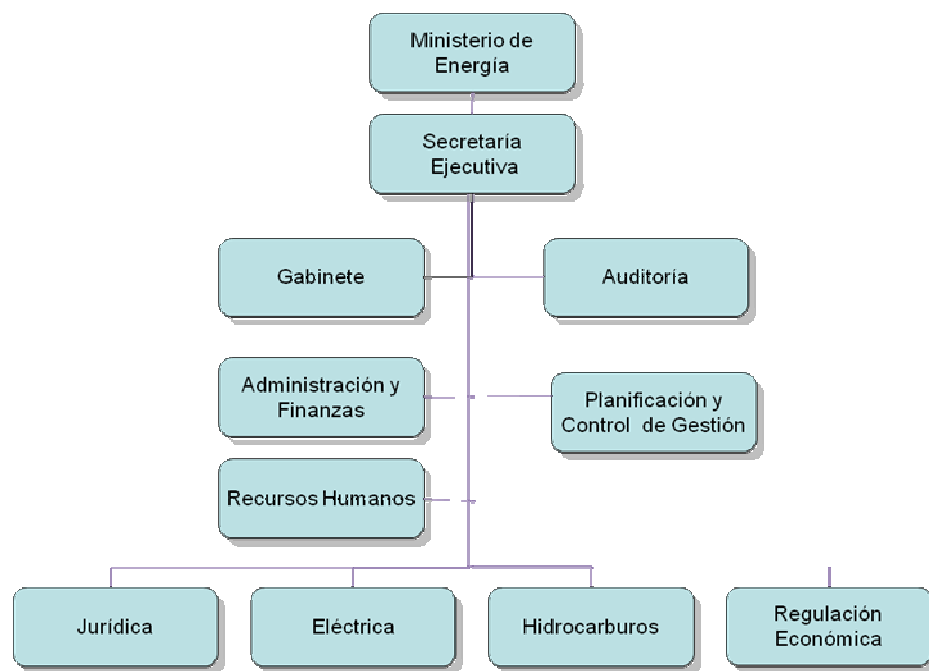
Ministerio de Energía

Secretaría Ejecutiva

Gabinete

Auditoría

Administración y Finanzas

Planificación y Control de Gestión

Recursos Humanos

Jurídica

Eléctrica

Hidrocarburos

Regulación Económica